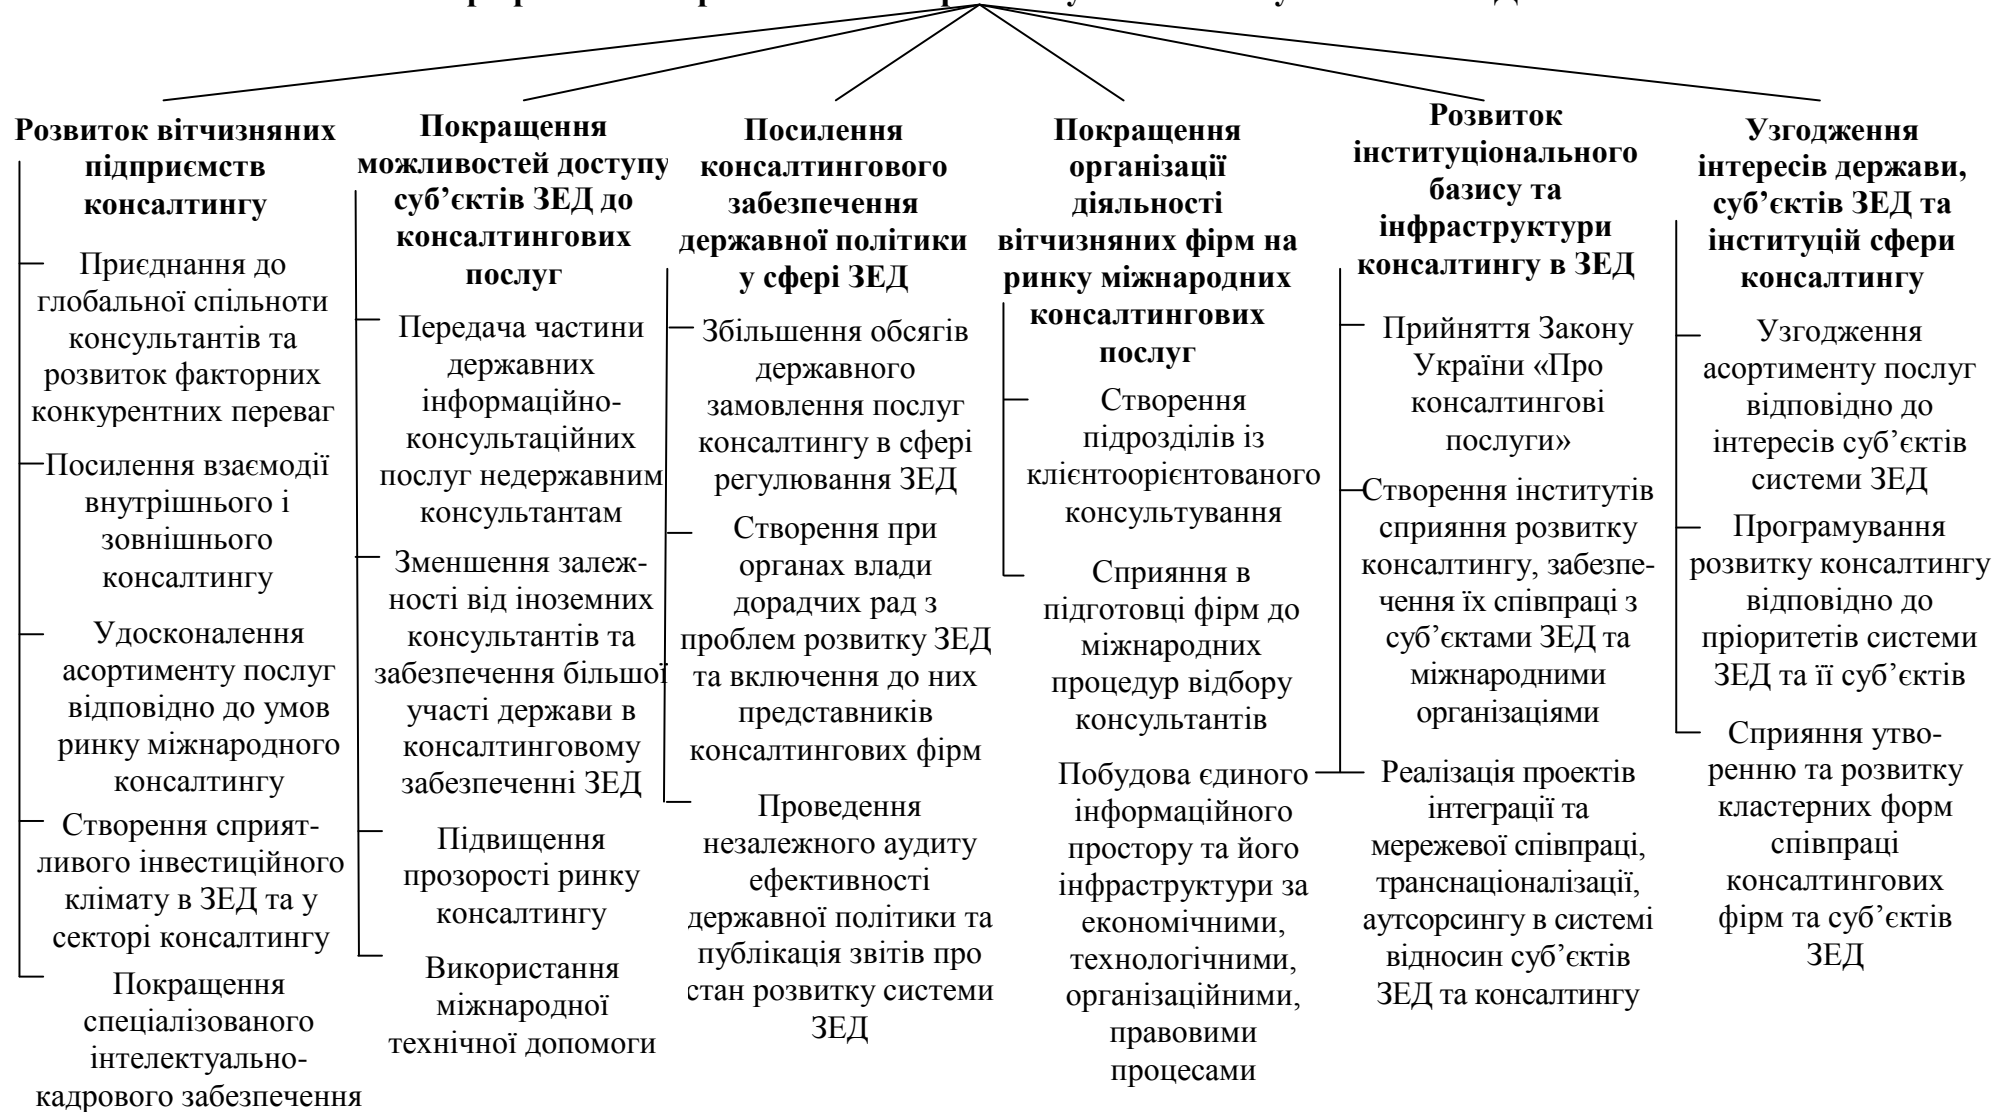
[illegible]

**Розвиток вітчизняних підприємств консалтингу**

Приєднання до глобальної спільноти консультантів та розвиток факторних конкурентних переваг

Посилення взаємодії внутрішнього і зовнішнього консалтингу

Удосконалення асортименту послуг відповідно до умов ринку міжнародного консалтингу

Створення сприятливого інвестиційного клімату в ЗЕД та у секторі консалтингу

Покращення спеціалізованого інтелектуально-кадрового забезпечення

**Покращення можливостей доступу суб'єктів ЗЕД до консалтингових послуг**

Передача частини державних інформаційно-консультаційних послуг недержавним консультантам

Зменшення залежності від іноземних консультантів та забезпечення більшої участі держави в консалтинговому забезпеченні ЗЕД

Підвищення прозорості ринку консалтингу

Використання міжнародної технічної допомоги

**Посилення консалтингового забезпечення державної політики у сфері ЗЕД**

Збільшення обсягів державного замовлення послуг консалтингу в сфері регулювання ЗЕД

Створення при органах влади дорадчих рад з проблем розвитку ЗЕД та включення до них представників консалтингових фірм

Проведення незалежного аудиту ефективності державної політики та публікація звітів про стан розвитку системи ЗЕД

**Покращення організації діяльності вітчизняних фірм на ринку міжнародних консалтингових послуг**

Створення підрозділів із клієнтоорієнтованого консультування

Сприяння в підготовці фірм до міжнародних процедур відбору консультантів

Побудова єдиного інформаційного простору та його інфраструктури за економічними, технологічними, організаційними, правовими процесами

**Розвиток інституціонального базису та інфраструктури консалтингу в ЗЕД**

Прийняття Закону України «Про консалтингові послуги»

Створення інститутів сприяння розвитку консалтингу, забезпечення їх співпраці з суб'єктами ЗЕД та міжнародними організаціями

Реалізація проектів інтеграції та мережевої співпраці, транснаціоналізації, аутсорсингу в системі відносин суб'єктів ЗЕД та консалтингу

**Узгодження інтересів держави, суб'єктів ЗЕД та інституцій сфери консалтингу**

Узгодження асортименту послуг відповідно до інтересів суб'єктів системи ЗЕД

Програмування розвитку консалтингу відповідно до пріоритетів системи ЗЕД та її суб'єктів

Сприяння утворенню та розвитку кластерних форм співпраці консалтингових фірм та суб'єктів ЗЕД